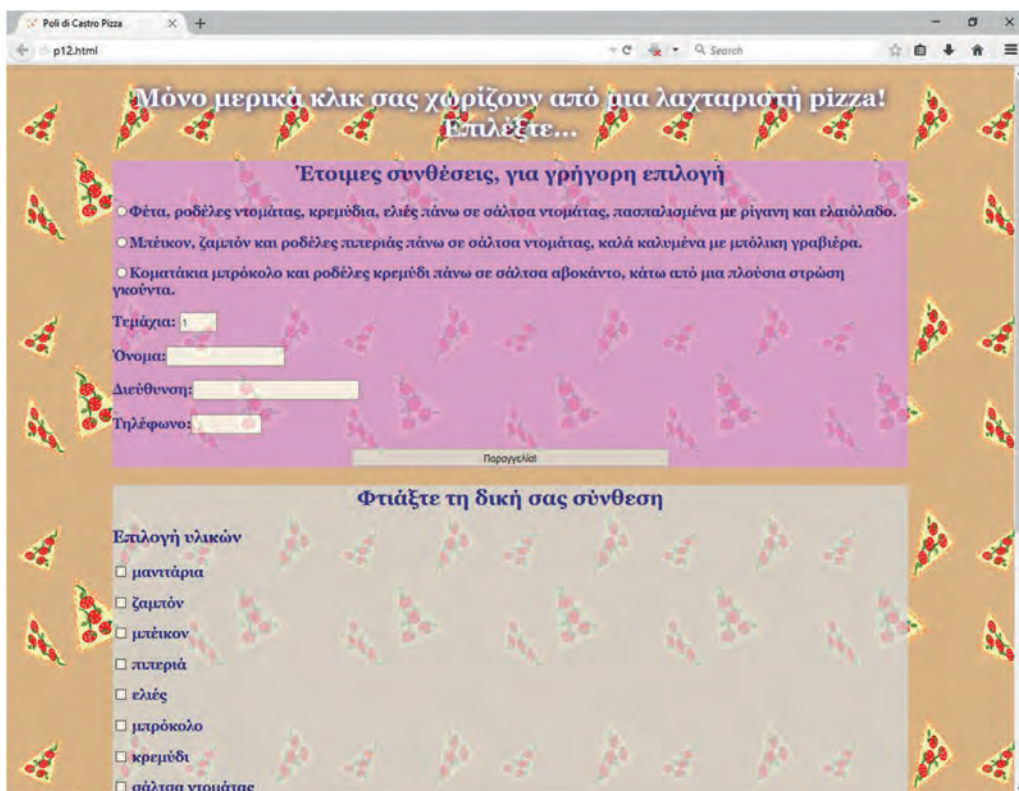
Poli di Castro Pizza
p12.html
Search

Μόνο μερικά κλικ σας χωρίζουν από μια λαχταριστή pizza! Επιλέξτε...

Έτοιμες συνθέσεις, για γρήγορη επιλογή

Φέτα, ροδέλες ντομάτας, κρεμμύδια, ελιές πάνω σε σάλτσα ντομάτας, πασπαλισμένα με ρίγανη και ελαιόλαδο.

Μπέικον, ζαμπόν και ροδέλες πιπεριάς πάνω σε σάλτσα ντομάτας, καλά καλυμένα με μπόλικη γραβιέρα.

Κοματάκια μπρόκολο και ροδέλες κρεμύδι πάνω σε σάλτσα αβοκάντο, κάτω από μια πλούσια στρώση γκούντα.

Τεμάχια: 1

Όνομα:

Διεύθυνση:

Τηλέφωνο:

Παραγγελία!

Φτιάξτε τη δική σας σύνθεση

Επιλογή υλικών

μανιτάρια

ζαμπόν

μπέικον

πιπεριά

ελιές

μπρόκολο

κρεμύδι

σάλτσα ντομάτας